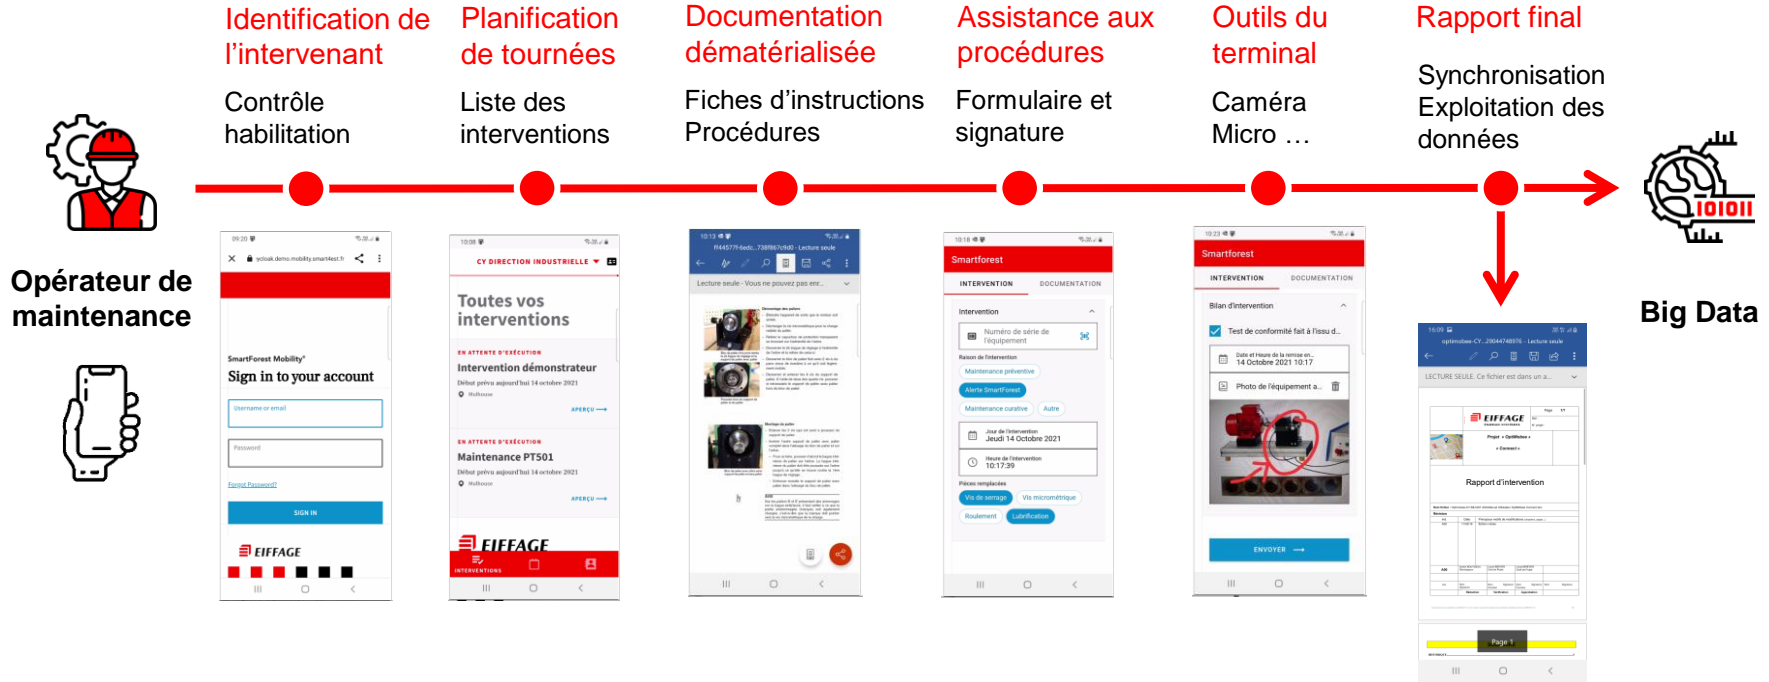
Identification de l'intervenant
Contrôle habilitation

Planification de tournées
Liste des interventions

Documentation dématérialisée
Fiches d'instructions Procédures

Assistance aux procédures
Formulaire et signature

Outils du terminal
Caméra Micro …

Rapport final
Synchronisation Exploitation des données

Opérateur de maintenance

Big Data

SmartForest Mobility
Sign in to your account
Username or email
Password
Forgot Password?
SIGN IN
EIFFAGE

CY DIRECTION INDUSTRIELLE
Toutes vos interventions
EN ATTENTE D'EXÉCUTION
Intervention démonstrateur
Début prévu aujourd'hui 14 octobre 2021
Mulhouse
APERÇU
EN ATTENTE D'EXÉCUTION
Maintenance PT501
Début prévu aujourd'hui 14 octobre 2021
Mulhouse
APERÇU
EIFFAGE
INTERVENTIONS

Lecture seule - Vous ne pouvez pas enr...

Smartforest
INTERVENTION
DOCUMENTATION
Intervention
Numéro de série de l'équipement
Raison de l'intervention
Maintenance préventive
Alerte SmartForest
Maintenance curative
Autre
Jour de l'intervention
Jeudi 14 Octobre 2021
Heure de l'intervention
10:17:39
Pièces remplacées
Vis de serrage
Vis micrométrique
Roulement
Lubrification

Smartforest
INTERVENTION
DOCUMENTATION
Bilan d'intervention
Test de conformité fait à l'issu d...
Date et Heure de la remise en...
14 Octobre 2021 10:17
Photo de l'équipement a...
ENVOYER

LECTURE SEULE. Ce fichier est dans un a...
EIFFAGE
Rapport d'intervention
Page 1